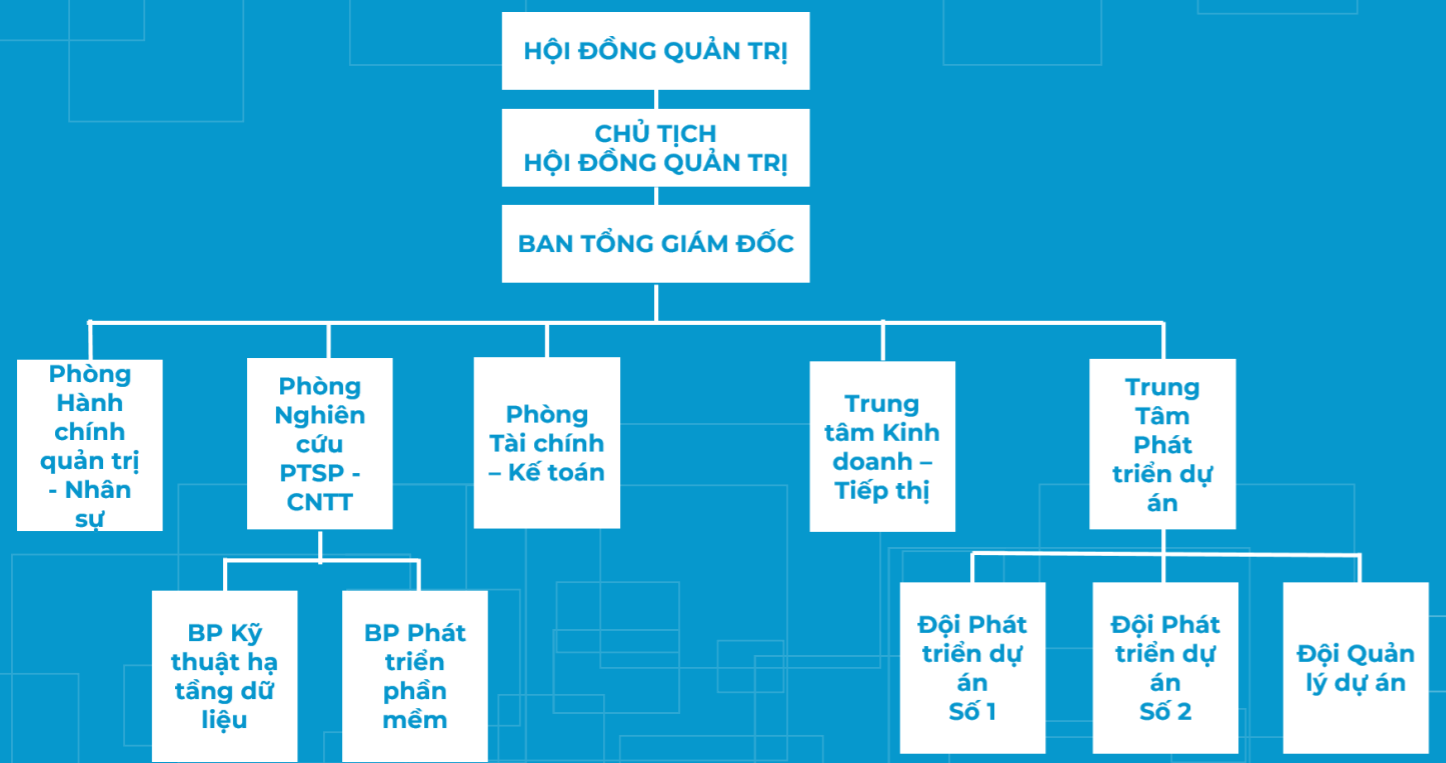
HỘI ĐỒNG QUẢN TRỊ

CHỦ TỊCH
HỘI ĐỒNG QUẢN TRỊ

BAN TỔNG GIÁM ĐỐC

Phòng Hành chính quản trị - Nhân sự

Phòng Nghiên cứu PTSP - CNTT

Phòng Tài chính – Kế toán

Trung tâm Kinh doanh – Tiếp thị

Trung Tâm Phát triển dự án

BP Kỹ thuật hạ tầng dữ liệu

BP Phát triển phần mềm

Đội Phát triển dự án Số 1

Đội Phát triển dự án Số 2

Đội Quản lý dự án